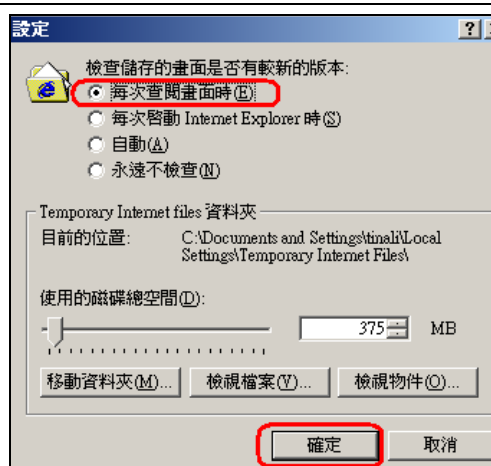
設定

?

檢查儲存的畫面是否有較新的版本:

每次查閱畫面時(E)

每次啓動 Internet Explorer 時(S)

自動(A)

永遠不檢查(N)

Temporary Internet files 資料夾

目前的位置: C:\Documents and Settings\tinali\Local Settings\Temporary Internet Files\

使用的磁碟總空間(D):

375 MB

移動資料夾(M)...

檢視檔案(V)...

檢視物件(O)...

確定

取消